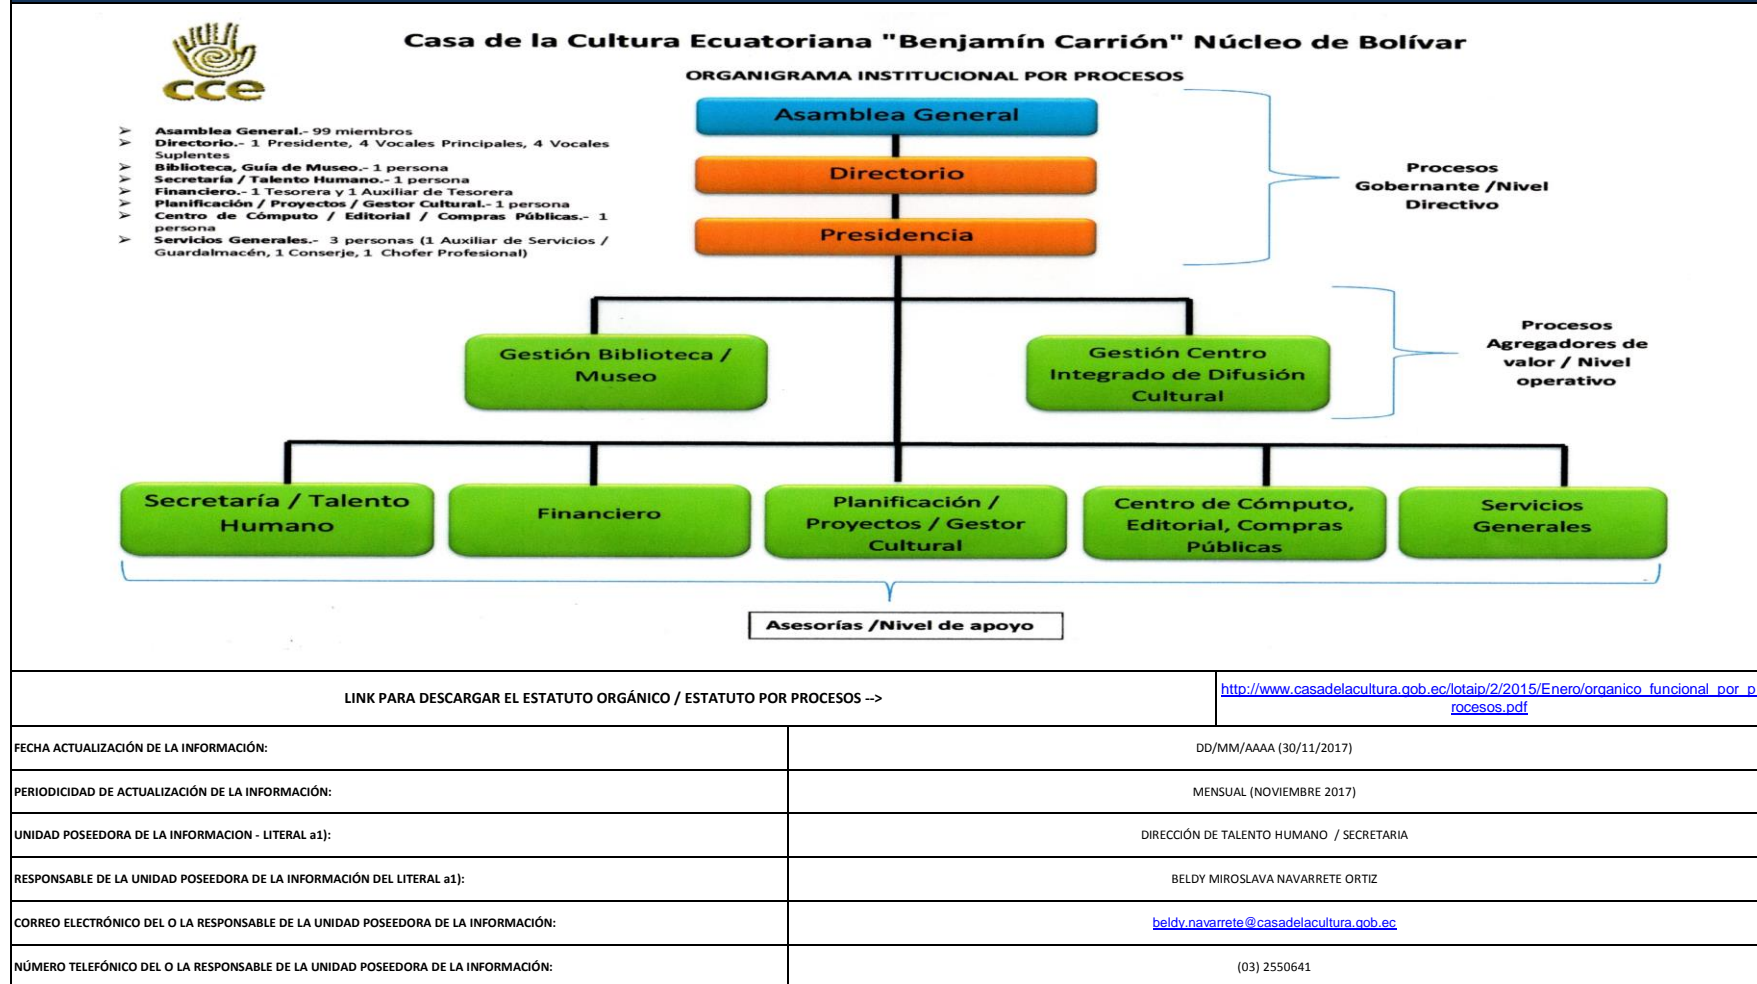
cce

Casa de la Cultura Ecuatoriana "Benjamín Carrión" Núcleo de Bolívar

ORGANIGRAMA INSTITUCIONAL POR PROCESOS

- Asamblea General.- 99 miembros
- Directorio.- 1 Presidente, 4 Vocales Principales, 4 Vocales Suplentes
- Biblioteca, Guía de Museo.- 1 persona
- Secretaría / Talento Humano.- 1 persona
- Financiero.- 1 Tesorera y 1 Auxiliar de Tesorera
- Planificación / Proyectos / Gestor Cultural.- 1 persona
- Centro de Cómputo / Editorial / Compras Públicas.- 1 persona
- Servicios Generales.- 3 personas (1 Auxiliar de Servicios / Guardalmacén, 1 Conserje, 1 Chofer Profesional)

Asamblea General

Directorio

Presidencia

Procesos Gobernante /Nivel Directivo

Gestión Biblioteca / Museo

Gestión Centro Integrado de Difusión Cultural

Procesos Agregadores de valor / Nivel operativo

Secretaría / Talento Humano

Financiero

Planificación / Proyectos / Gestor Cultural

Centro de Cómputo, Editorial, Compras Públicas

Servicios Generales

Asesorías /Nivel de apoyo

| LINK PARA DESCARGAR EL ESTATUTO ORGÁNICO / ESTATUTO POR PROCESOS --> | http://www.casadelacultura.gob.ec/lotaip/2/2015/Enero/organico_funcional_por_procesos.pdf |
|---|---|
| FECHA ACTUALIZACIÓN DE LA INFORMACIÓN: | DD/MM/AAAA (30/11/2017) |
| PERIODICIDAD DE ACTUALIZACIÓN DE LA INFORMACIÓN: | MENSUAL (NOVIEMBRE 2017) |
| UNIDAD POSEEDORA DE LA INFORMACION - LITERAL a1): | DIRECCIÓN DE TALENTO HUMANO / SECRETARIA |
| RESPONSABLE DE LA UNIDAD POSEEDORA DE LA INFORMACIÓN DEL LITERAL a1): | BELDY MIROSLAVA NAVARRETE ORTIZ |
| CORREO ELECTRÓNICO DEL O LA RESPONSABLE DE LA UNIDAD POSEEDORA DE LA INFORMACIÓN: | beldy.navarrete@casadelacultura.gob.ec |
| NÚMERO TELEFÓNICO DEL O LA RESPONSABLE DE LA UNIDAD POSEEDORA DE LA INFORMACIÓN: | (03) 2550641 |